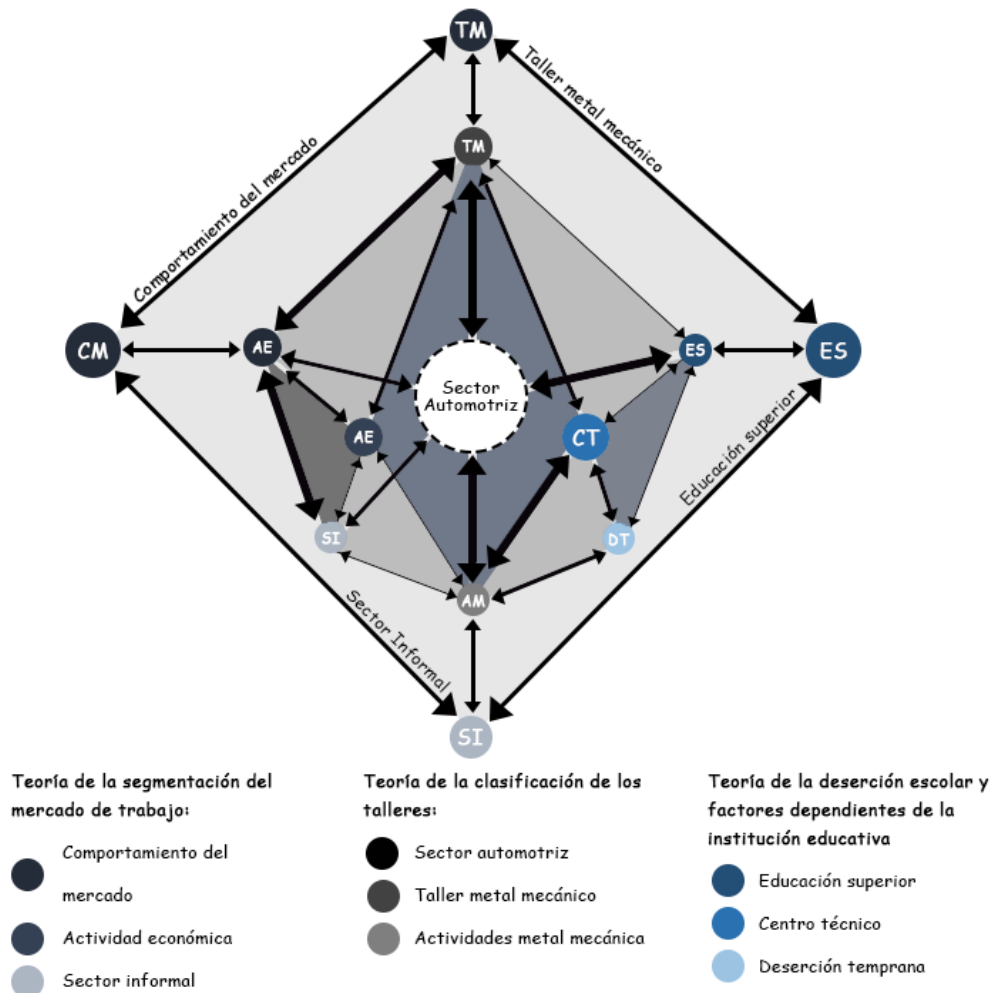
TM

Taller metal mecánico

Comportamiento del mercado

TM

CM

AE

Sector Automotriz

ES

ES

AE

CT

Educación superior

SI

DT

AM

Sector Informal

SI

Teoría de la segmentación del mercado de trabajo:

Comportamiento del mercado

Actividad económica

Sector informal

Teoría de la clasificación de los talleres:

Sector automotriz

Taller metal mecánico

Actividades metal mecánica

Teoría de la deserción escolar y factores dependientes de la institución educativa

Educación superior

Centro técnico

Deserción temprana